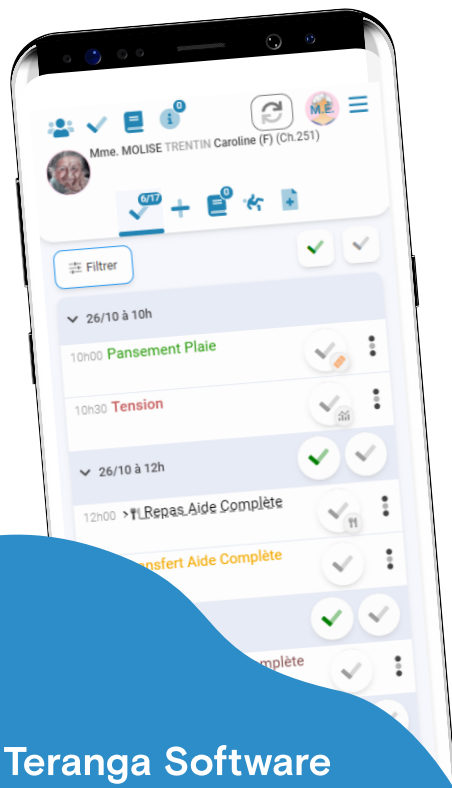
0

M.E

Mme. MOLISE TRENTIN Caroline (F) (Ch.251)

6/17

0

Filtrer

26/10 à 10h

10h00 Pansement Plaie

10h30 Tension

26/10 à 12h

12h00 Repas Aide Complète

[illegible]nsfert Aide Complète

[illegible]mplète

Teranga Software